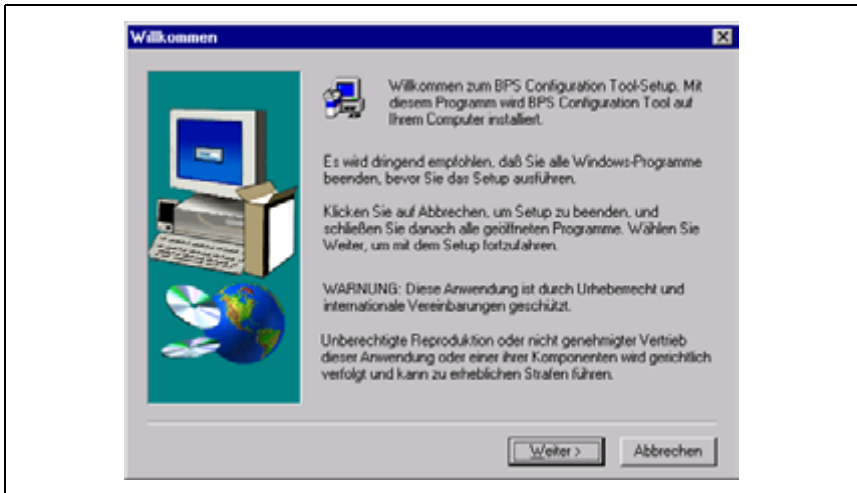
Willkommen

Willkommen zum BPS Configuration Tool-Setup. Mit diesem Programm wird BPS Configuration Tool auf Ihrem Computer installiert.

Es wird dringend empfohlen, daß Sie alle Windows-Programme beenden, bevor Sie das Setup ausführen.

Klicken Sie auf Abbrechen, um Setup zu beenden, und schließen Sie danach alle geöffneten Programme. Wählen Sie Weiter, um mit dem Setup fortzufahren.

WARNUNG: Diese Anwendung ist durch Urheberrecht und internationale Vereinbarungen geschützt.

Unberechtigte Reproduktion oder nicht genehmigter Vertrieb dieser Anwendung oder einer ihrer Komponenten wird gerichtlich verfolgt und kann zu erheblichen Strafen führen.

Weiter >

Abbrechen